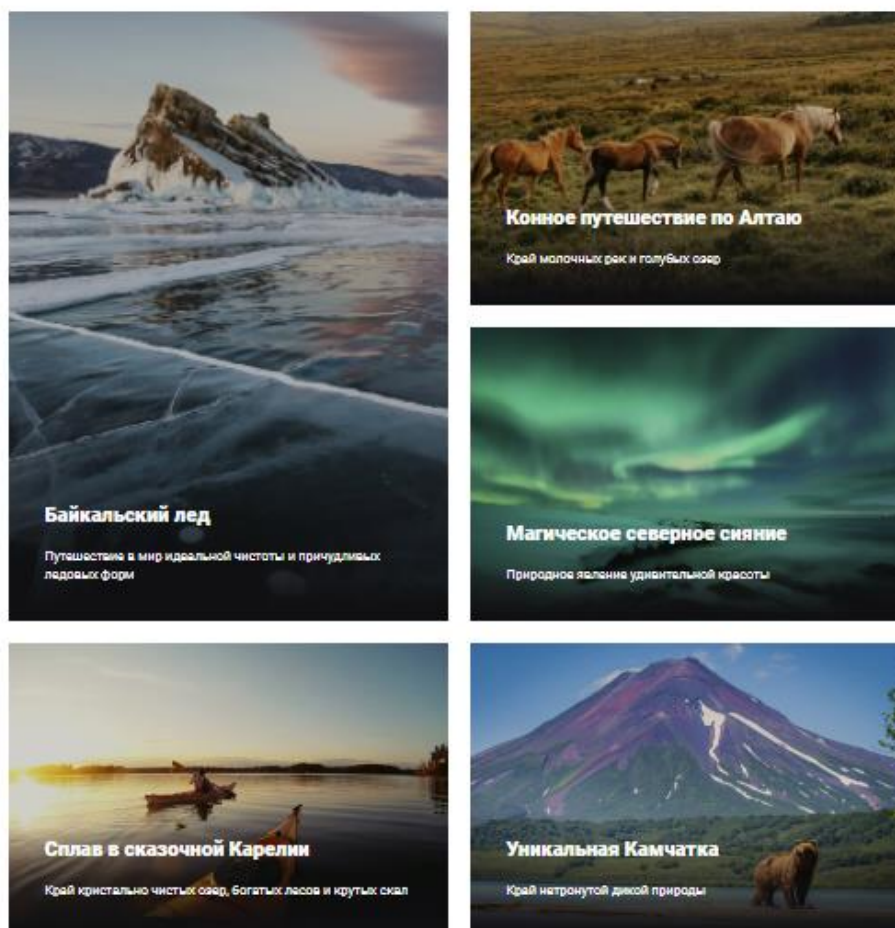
Байкальский лед

Путешествие в мир идеальной чистоты и причудливых ледовых форм

Конное путешествие по Алтаю

Край молочных рек и голубых озер

Магическое северное сияние

Природное явление удивительной красоты

Сплав в сказочной Карелии

Край кристально чистых озер, богатых лесов и крутых скал

Уникальная Камчатка

Край нетронутой дикой природы